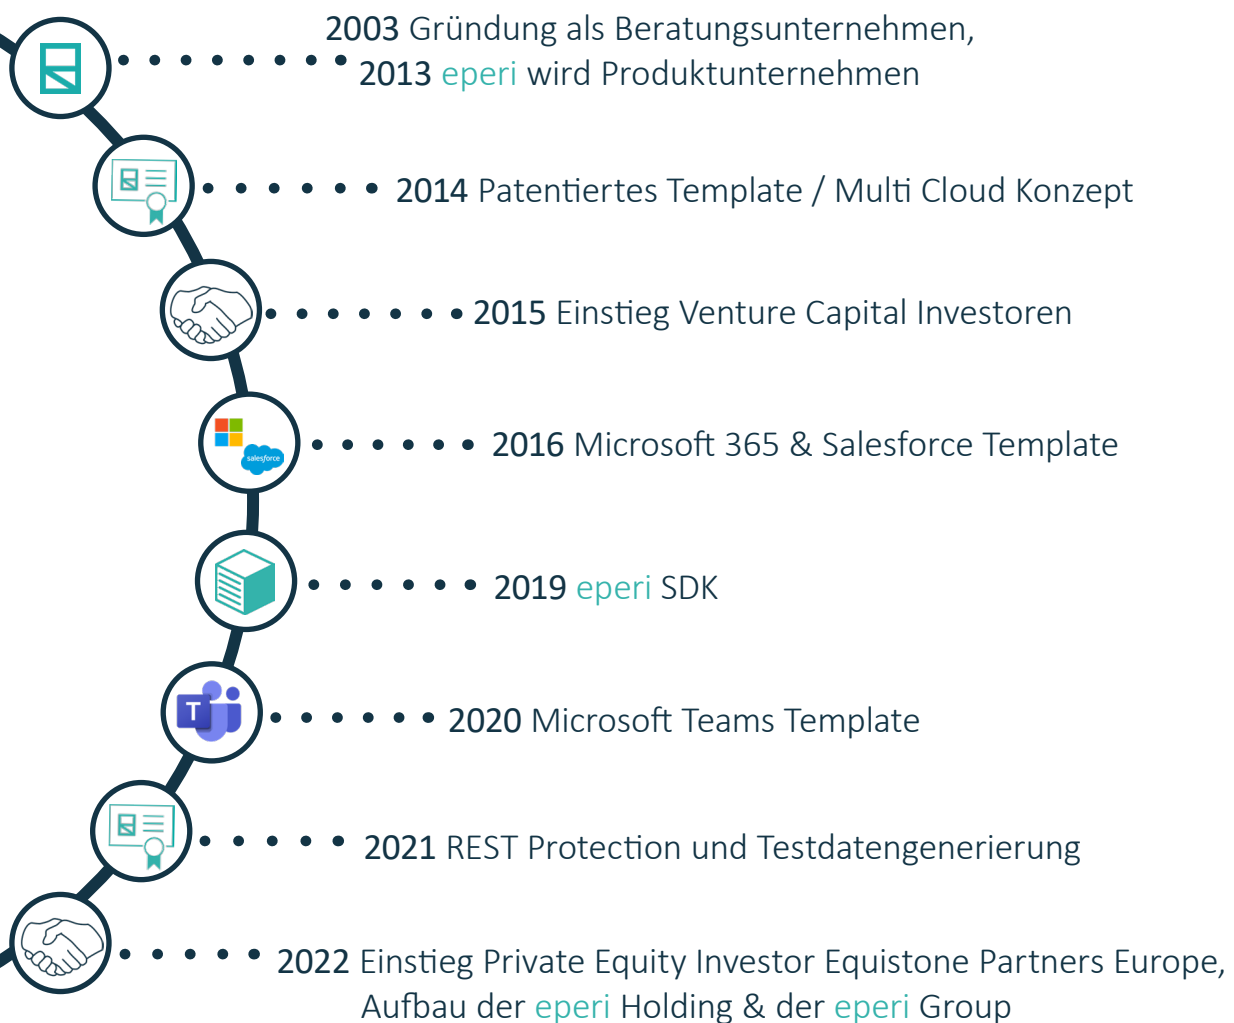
2003 Gründung als Beratungsunternehmen,
2013 eperi wird Produktunternehmen

2014 Patentiertes Template / Multi Cloud Konzept

2015 Einstieg Venture Capital Investoren

salesforce

2016 Microsoft 365 & Salesforce Template

2019 eperi SDK

T

2020 Microsoft Teams Template

2021 REST Protection und Testdatengenerierung

2022 Einstieg Private Equity Investor Equistone Partners Europe,
Aufbau der eperi Holding & der eperi Group